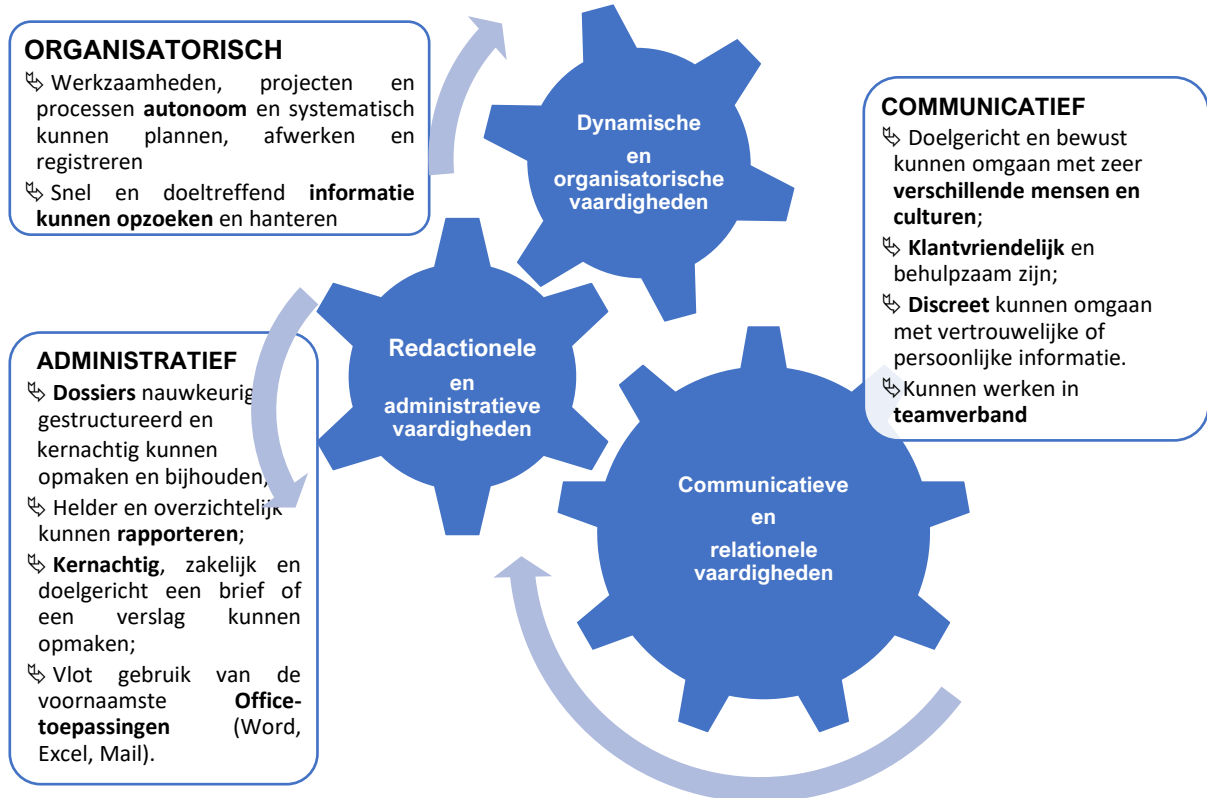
ORGANISATORISCH

Werkzaamheden, projecten en processen autonoom en systematisch kunnen plannen, afwerken en registreren

Snel en doeltreffend informatie kunnen opzoeken en hanteren

Dynamische en organisatorische vaardigheden

COMMUNICATIEF

Doelgericht en bewust kunnen omgaan met zeer verschillende mensen en culturen;

Klantvriendelijk en behulpzaam zijn;

Discreet kunnen omgaan met vertrouwelijke of persoonlijke informatie.

Kunnen werken in teamverband

ADMINISTRATIEF

Dossiers nauwkeurig, gestructureerd en kernachtig kunnen opmaken en bijhouden;

Helder en overzichtelijk kunnen rapporteren;

Kernachtig, zakelijk en doelgericht een brief of een verslag kunnen opmaken;

Vlot gebruik van de voornaamste Office-toepassingen (Word, Excel, Mail).

Redactionele en administratieve vaardigheden

Communicatieve en relationele vaardigheden